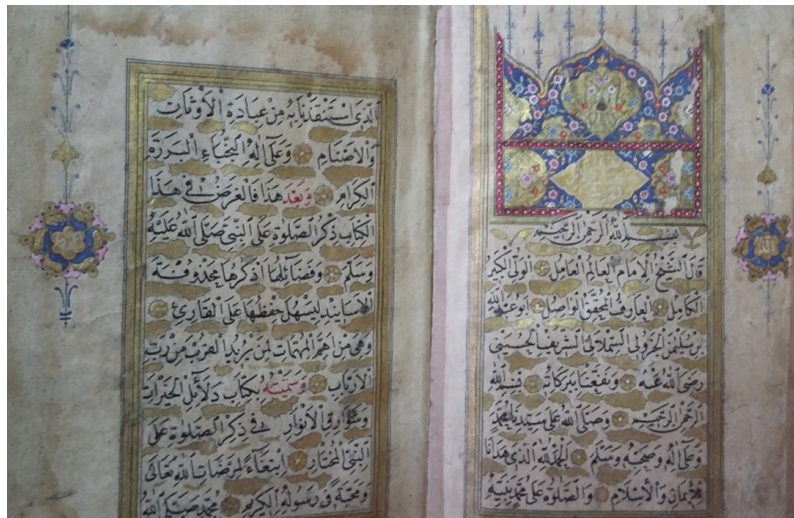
الذي استنقذنا به من عبادة الأوثان والاصنام وعلى آله الانجباء البررة الكرام وبعد هذا فالغرض في هذا الكتاب ذكر الصلوة على النبي صلى الله عليه وسلم وفضائلها اذكرها محذوفة الاسانيد ليسهل حفظها على القارئ وهي من اهم المهمات لمن يريد القرب من رب الارباب وسميته بكتاب دلائل الخيرات وشوارق الانوار في ذكر الصلوة على النبي المختار ابتغاء لمرضات الله تعالى ومحبة في رسوله الكريم محمد صلى الله

بسم الله الرحمن الرحيم
قال الشيخ الامام العالم العامل الولي الكبير الكامل العارف المحقق الواصل ابو عبد الله محمد بن سليمن الجزولي السملالي الشريف الحسني رضي الله عنه ونفعنا ببركاته بسم الله الرحمن الرحيم وصلى الله على سيدنا محمد وعلى آله وصحبه وسلم الحمد لله الذي هدانا للايمان والاسلام والصلوة على محمد نبيه